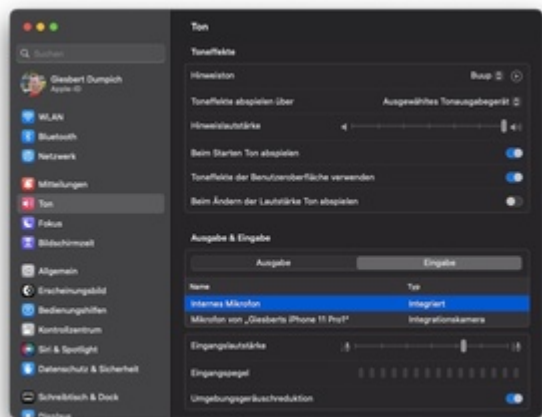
Q Suchen

Giesbert Dumpich
Apple-ID

WLAN
Bluetooth
Netzwerk
Mitteilungen
Ton
Fokus
Bildschirmzeit
Allgemein
Erscheinungsbild
Bedienungshilfen
Kontrollzentrum
Siri & Spotlight
Datenschutz & Sicherheit
Schreibtisch & Dock
Displays

Ton

Toneffekte

Hinweiston Buup

Toneffekte abspielen über Ausgewähltes Tonausgabegerät

Hinweislautstärke

Beim Starten Ton abspielen

Toneffekte der Benutzeroberfläche verwenden

Beim Ändern der Lautstärke Ton abspielen

Ausgabe & Eingabe

Ausgabe Eingabe

| Name | Typ |
|---|---|
| Internes Mikrofon | Integriert |
| Mikrofon von „Giesberts iPhone 11 Pro!" | Integrationskamera |

Eingangslautstärke

Eingangspegel

Umgebungsgeräuschreduktion